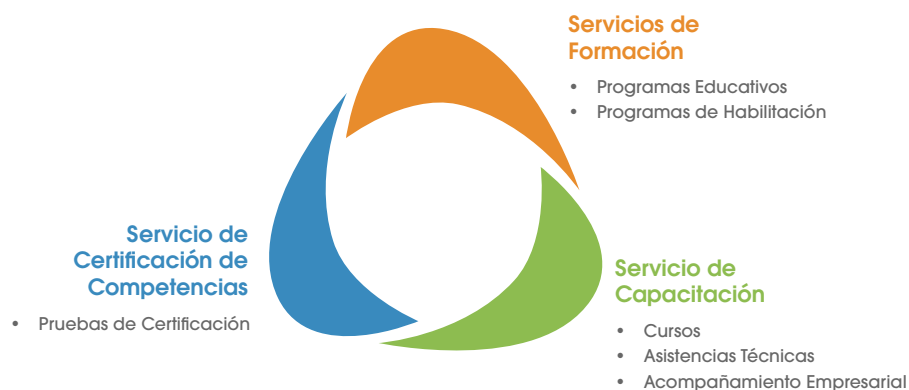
Servicios de Formación

- Programas Educativos
- Programas de Habilitación

Servicio de Certificación de Competencias

- Pruebas de Certificación

Servicio de Capacitación

- Cursos
- Asistencias Técnicas
- Acompañamiento Empresarial